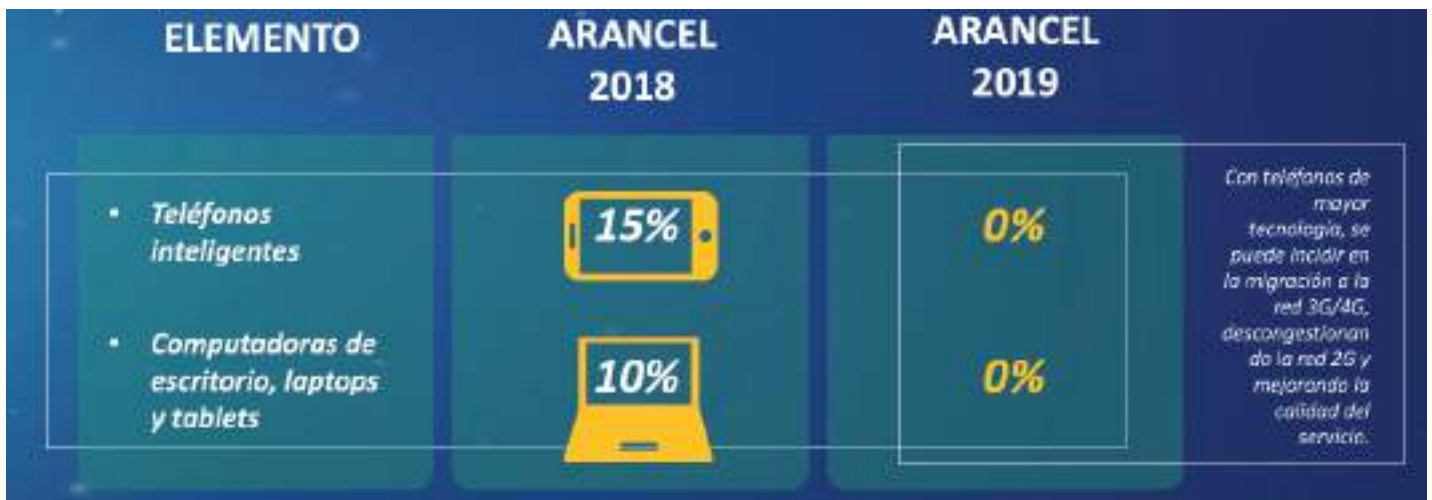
| ELEMENTO | ARANCEL 2018 | ARANCEL 2019 |
|---|---|---|
| • Teléfonos inteligentes | 15% | 0% |
| • Computadoras de escritorio, laptops y tablets | 10% | 0% |

Con teléfonos de mayor tecnología, se puede incidir en la migración a la red 3G/4G, descongestionando la red 2G y mejorando la calidad del servicio.